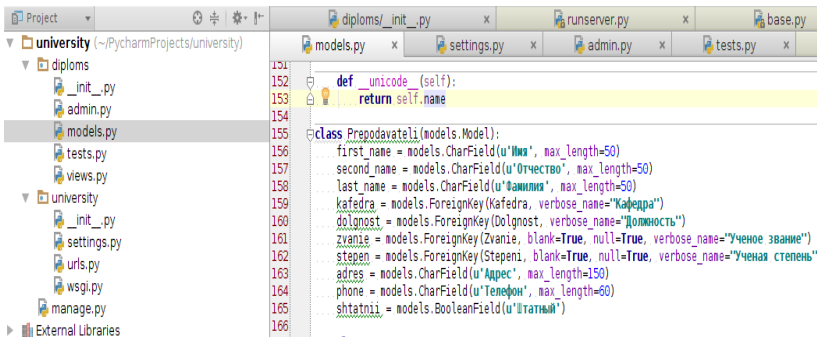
Project
university (~/PycharmProjects/university)
diploms
__init__.py
admin.py
models.py
tests.py
views.py
university
__init__.py
settings.py
urls.py
wsgi.py
manage.py
External Libraries

diploms/__init__.py
runserver.py
base.py
models.py
settings.py
admin.py
tests.py

151
152 def __unicode__(self):
153 return self.name
154
155 class Prepodavateli(models.Model):
156 first_name = models.CharField(u'Имя', max_length=50)
157 second_name = models.CharField(u'Отчество', max_length=50)
158 last_name = models.CharField(u'Фамилия', max_length=50)
159 kafedra = models.ForeignKey(Kafedra, verbose_name="Кафедра")
160 dolgnost = models.ForeignKey(Dolgnost, verbose_name="Должность")
161 zvanie = models.ForeignKey(Zvanie, blank=True, null=True, verbose_name="Ученое звание")
162 stepen = models.ForeignKey(Stepeni, blank=True, null=True, verbose_name="Ученая степень")
163 adres = models.CharField(u'Адрес', max_length=150)
164 phone = models.CharField(u'Телефон', max_length=60)
165 shtatnii = models.BooleanField(u'Штатный')
166